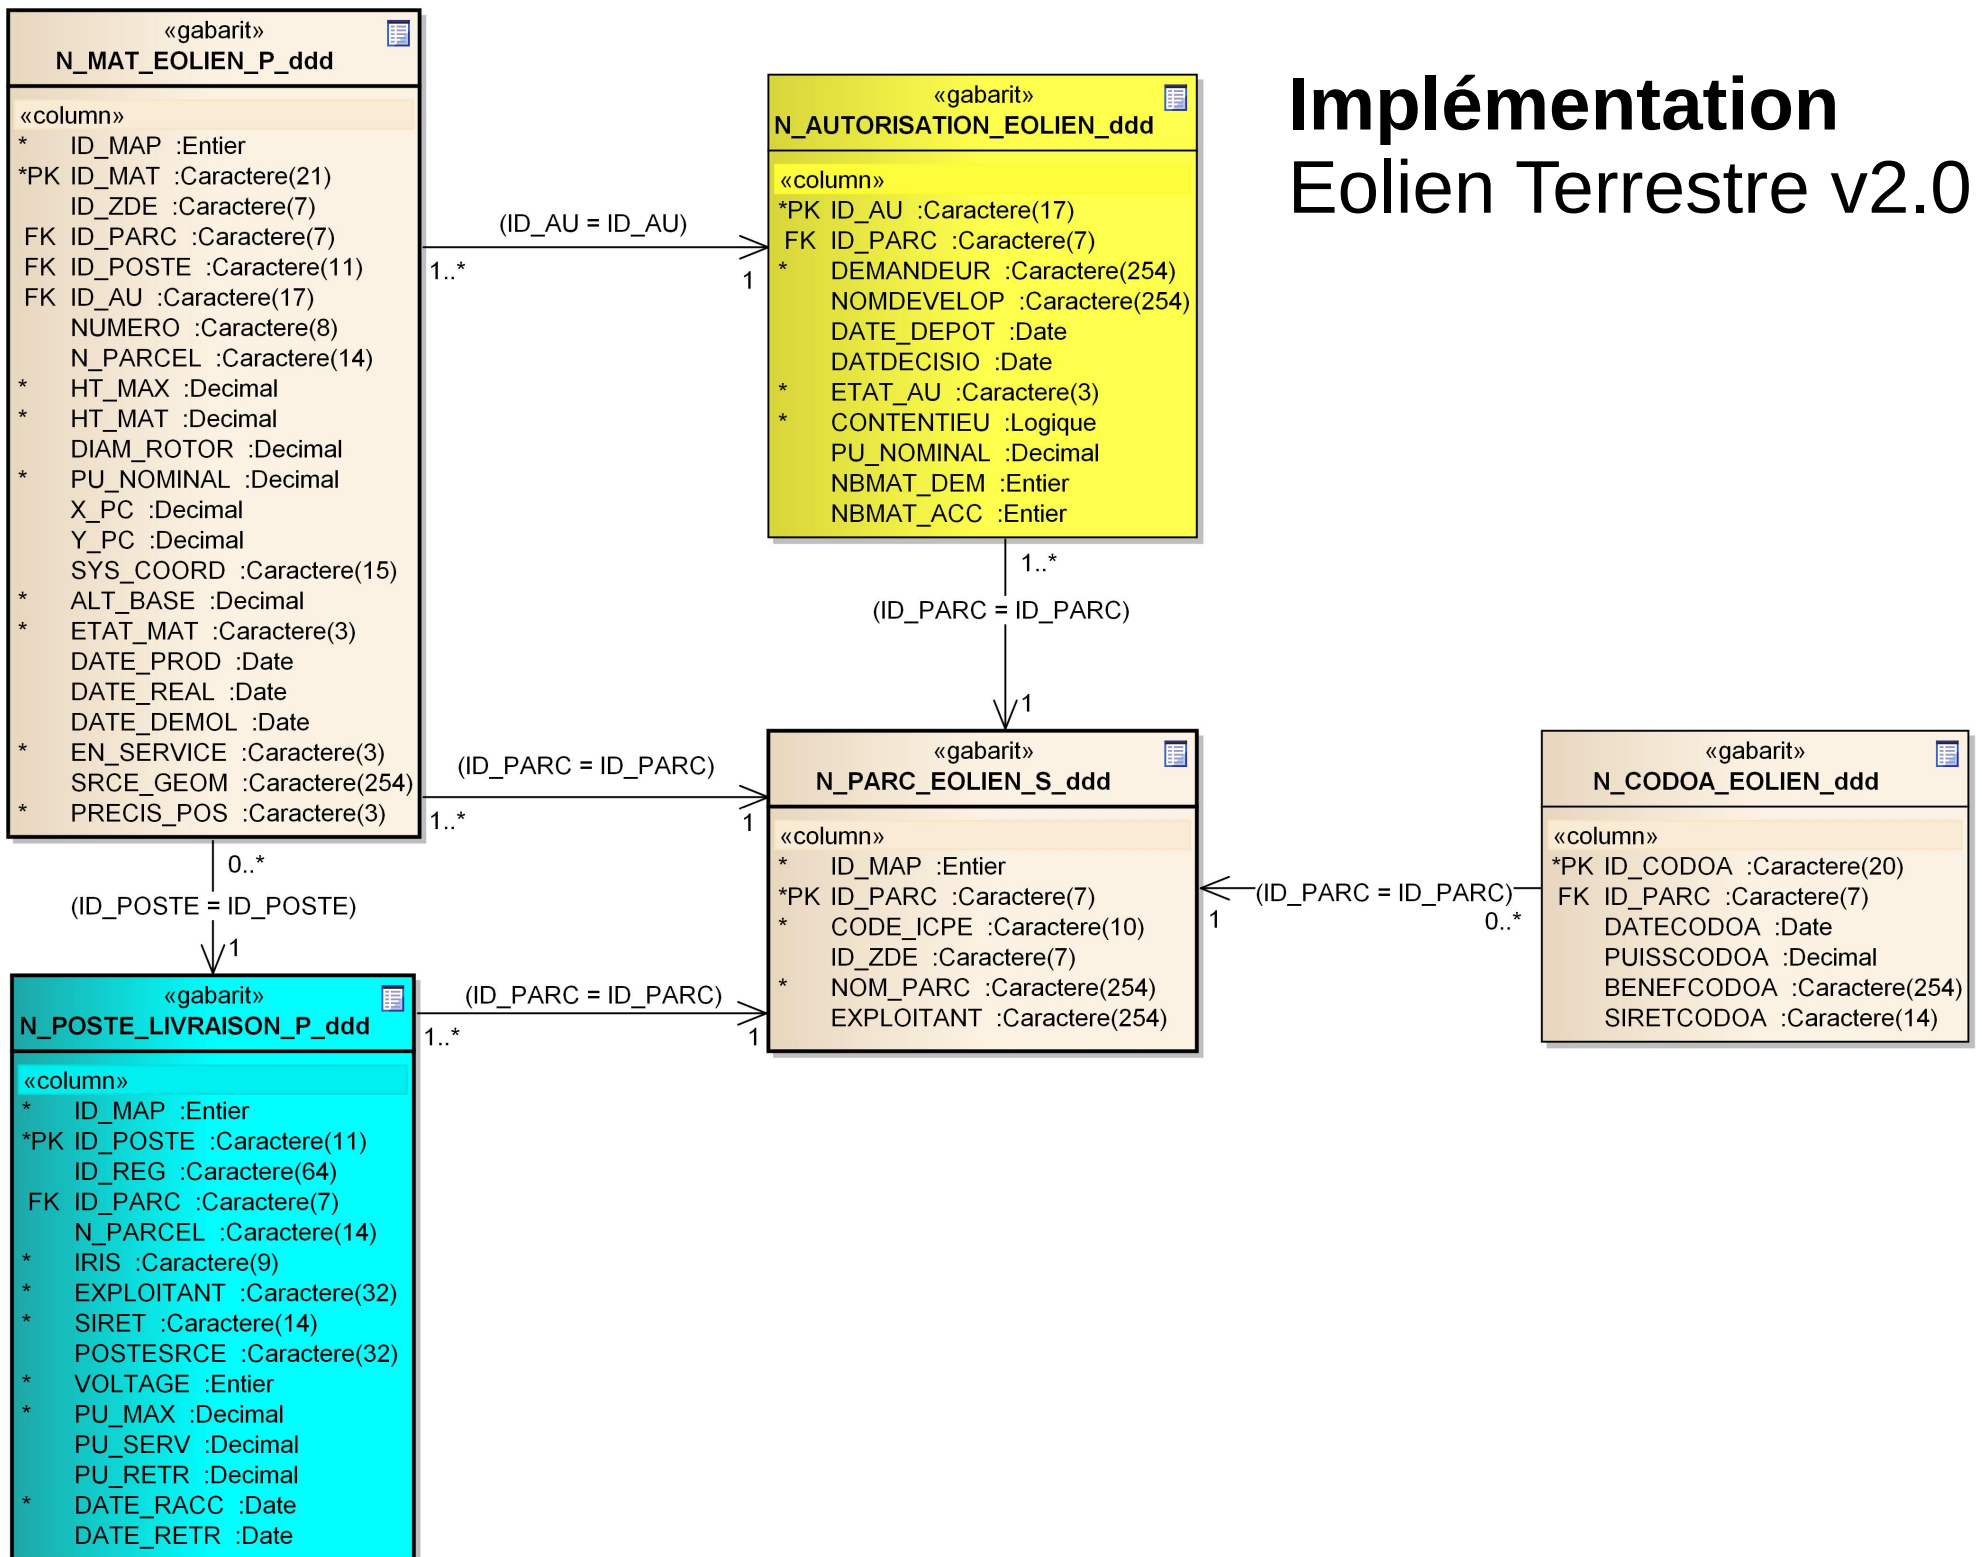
Implémentation
Eolien Terrestre v2.0

«gabarit»
N_MAT_EOLIEN_P_ddd

«column»
* ID_MAP :Entier
*PK ID_MAT :Caractere(21)
ID_ZDE :Caractere(7)
FK ID_PARC :Caractere(7)
FK ID_POSTE :Caractere(11)
FK ID_AU :Caractere(17)
NUMERO :Caractere(8)
N_PARCEL :Caractere(14)
* HT_MAX :Decimal
* HT_MAT :Decimal
DIAM_ROTOR :Decimal
* PU_NOMINAL :Decimal
X_PC :Decimal
Y_PC :Decimal
SYS_COORD :Caractere(15)
* ALT_BASE :Decimal
* ETAT_MAT :Caractere(3)
DATE_PROD :Date
DATE_REAL :Date
DATE_DEMOL :Date
* EN_SERVICE :Caractere(3)
SRCE_GEOM :Caractere(254)
* PRECIS_POS :Caractere(3)

(ID_AU = ID_AU)
1..*
1

«gabarit»
N_AUTORISATION_EOLIEN_ddd

«column»
*PK ID_AU :Caractere(17)
FK ID_PARC :Caractere(7)
* DEMANDEUR :Caractere(254)
NOMDEVELOP :Caractere(254)
DATE_DEPOT :Date
DATDECISIO :Date
* ETAT_AU :Caractere(3)
* CONTENTIEU :Logique
PU_NOMINAL :Decimal
NBMAT_DEM :Entier
NBMAT_ACC :Entier

1..*
(ID_PARC = ID_PARC)
1

(ID_PARC = ID_PARC)
1..*
1

«gabarit»
N_PARC_EOLIEN_S_ddd

«column»
* ID_MAP :Entier
*PK ID_PARC :Caractere(7)
* CODE_ICPE :Caractere(10)
ID_ZDE :Caractere(7)
* NOM_PARC :Caractere(254)
EXPLOITANT :Caractere(254)

(ID_PARC = ID_PARC)
1
0..*

«gabarit»
N_CODOA_EOLIEN_ddd

«column»
*PK ID_CODOA :Caractere(20)
FK ID_PARC :Caractere(7)
DATECODOA :Date
PUISSCODOA :Decimal
BENEFCODOA :Caractere(254)
SIRETCODOA :Caractere(14)

0..*
(ID_POSTE = ID_POSTE)
1

(ID_PARC = ID_PARC)
1..*
1

«gabarit»
N_POSTE_LIVRAISON_P_ddd

«column»
* ID_MAP :Entier
*PK ID_POSTE :Caractere(11)
ID_REG :Caractere(64)
FK ID_PARC :Caractere(7)
N_PARCEL :Caractere(14)
* IRIS :Caractere(9)
* EXPLOITANT :Caractere(32)
* SIRET :Caractere(14)
POSTESRCE :Caractere(32)
* VOLTAGE :Entier
* PU_MAX :Decimal
PU_SERV :Decimal
PU_RETR :Decimal
* DATE_RACC :Date
DATE_RETR :Date